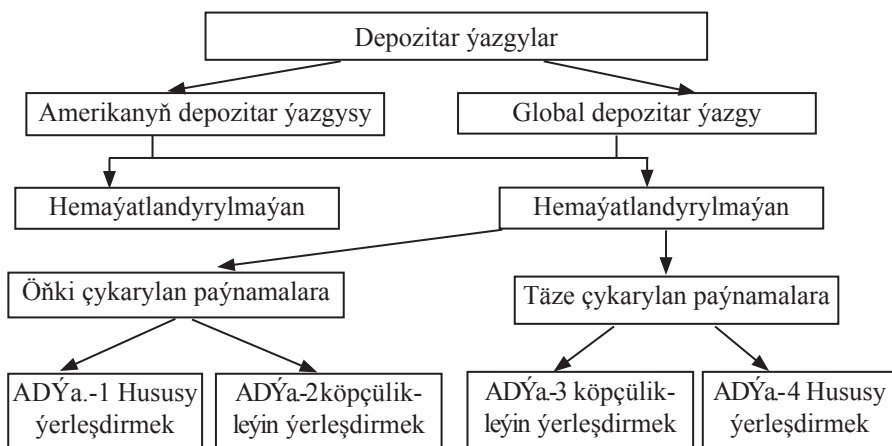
Depozitar ýazgylar

Amerikanyň depozitar ýazgysy

Global depozitar ýazgy

Hemaýatlandyrylmaýan

Hemaýatlandyrylmaýan

Öňki çykarylan paýnamalara

Täze çykarylan paýnamalara

ADÝa.-1 Hususy ýerleşdirmek

ADÝa-2köpçülikleýin ýerleşdirmek

ADÝa-3 köpçülikleýin ýerleşdirmek

ADÝa-4 Hususy ýerleşdirmek